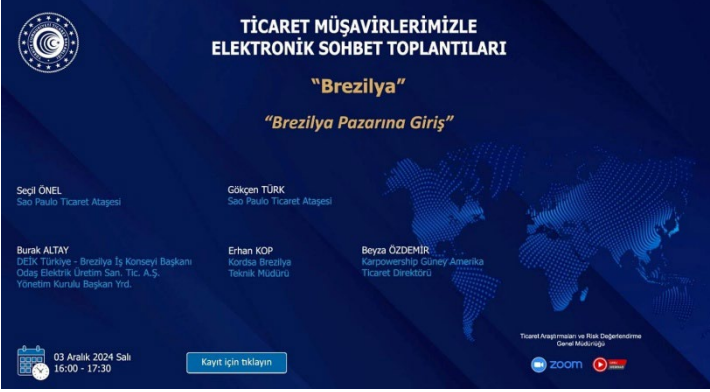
TİCARET MÜŞAVİRLERİMİZLE ELEKTRONİK SOHBET TOPLANTILARI

“Brezilya”

“Brezilya Pazarına Giriş”

Seçil ÖNEL
Sao Paulo Ticaret Ataşesi

Gökçen TÜRK
Sao Paulo Ticaret Ataşesi

Burak ALTAY
DEİK Türkiye - Brezilya İş Konseyi Başkanı
Odaş Elektrik Üretim San. Tic. A.Ş. Yönetim Kurulu Başkan Yrd.

Erhan KOP
Kordsa Brezilya
Teknik Müdürü

Beyza ÖZDEMİR
Karpowership Güney Amerika
Ticaret Direktörü

Ticaret Araştırmaları ve Risk Değerlendirme Genel Müdürlüğü

zoom

03 Aralık 2024 Salı
16:00 - 17:30

Kayıt için tıklayın